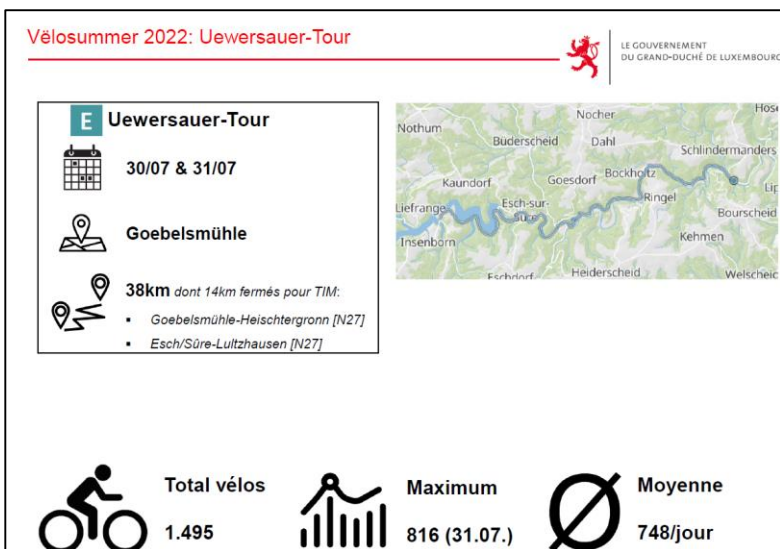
Vëlosummer 2022: Uewersauer-Tour

LE GOUVERNEMENT DU GRAND-DUCHÉ DE LUXEMBOURG

E Uewersauer-Tour

30/07 & 31/07

Goebelsmühle

38km dont 14km fermés pour TIM:

- Goebelsmühle-Heischtergronn [N27]
- Esch/Sûre-Lultzhausen [N27]

Nothum
Nocher
Büderscheid
Dahl
Hosc
Schlindermanders
Kaundorf
Goesdorf
Bockholtz
Lip
Liefrange
Esch-sur-Sûre
Ringel
Bourscheid
Insenborn
Kehmen
Eschdorf
Heiderscheid
Welscheid

Total vélos
1.495

Maximum
816 (31.07.)

Moyenne
748/jour